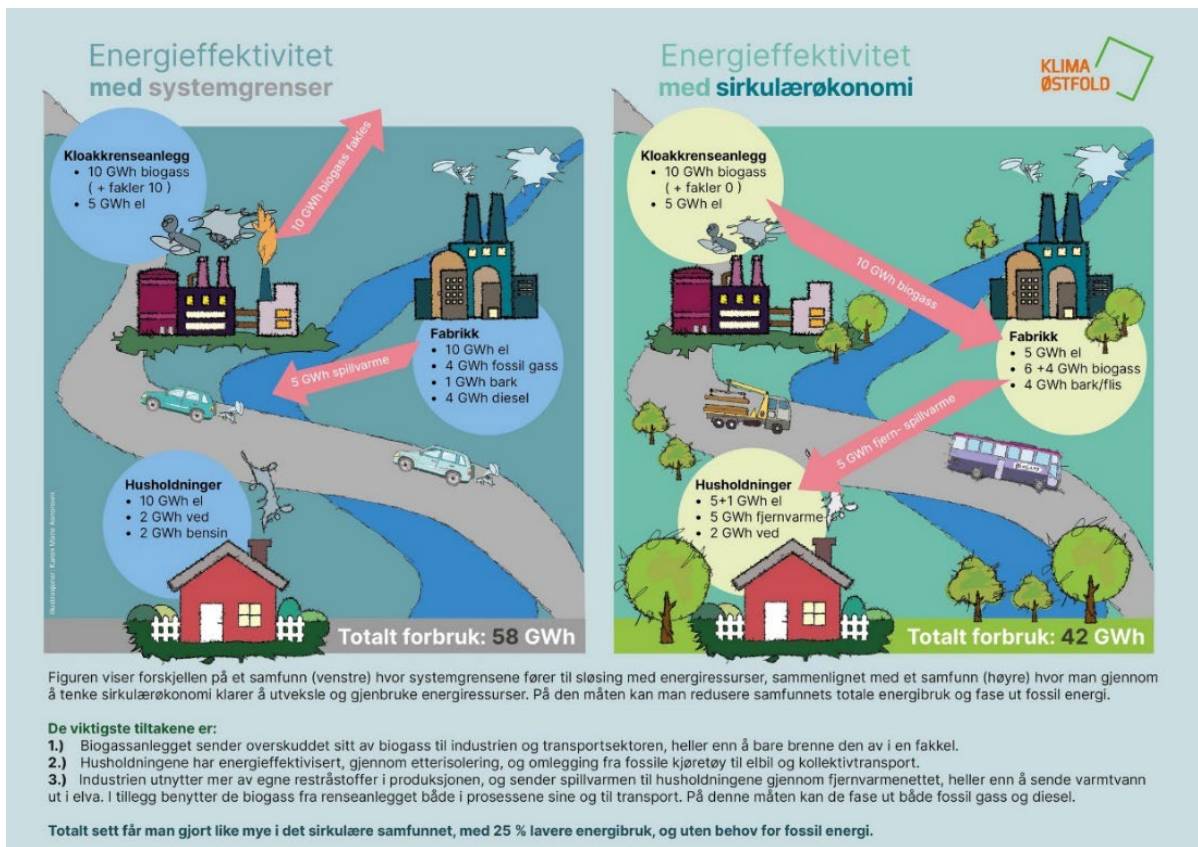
Energieffektivitet
med systemgrenser

Kloakkrenseanlegg
• 10 GWh biogass ( + fakler 10 )
• 5 GWh el

10 GWh biogass fakles

Fabrikk
• 10 GWh el
• 4 GWh fossil gass
• 1 GWh bark
• 4 GWh diesel

5 GWh spillvarme

Husholdninger
• 10 GWh el
• 2 GWh ved
• 2 GWh bensin

Illustrasjoner: Karen Marie Aasmoen

Totalt forbruk: 58 GWh

Energieffektivitet
med sirkulærøkonomi

KLIMA ØSTFOLD

Kloakkrenseanlegg
• 10 GWh biogass ( + fakler 0 )
• 5 GWh el

10 GWh biogass

Fabrikk
• 5 GWh el
• 6 +4 GWh biogass
• 4 GWh bark/flis

5 GWh fjern- spillvarme

Husholdninger
• 5+1 GWh el
• 5 GWh fjernvarme
• 2 GWh ved

Totalt forbruk: 42 GWh

Figuren viser forskjellen på et samfunn (venstre) hvor systemgrensene fører til sløsing med energiressurser, sammenlignet med et samfunn (høyre) hvor man gjennom å tenke sirkulærøkonomi klarer å utveksle og gjenbruke energiressurser. På den måten kan man redusere samfunnets totale energibruk og fase ut fossil energi.

De viktigste tiltakene er:
1.) Biogassanlegget sender overskuddet sitt av biogass til industrien og transportsektoren, heller enn å bare brenne den av i en fakkel.
2.) Husholdningene har energieffektivisert, gjennom etterisolering, og omlegging fra fossile kjøretøy til elbil og kollektivtransport.
3.) Industrien utnytter mer av egne restråstoffer i produksjonen, og sender spillvarmen til husholdningene gjennom fjernvarmenettet, heller enn å sende varmtvann ut i elva. I tillegg benytter de biogass fra renseanlegget både i prosessene sine og til transport. På denne måten kan de fase ut både fossil gass og diesel.

Totalt sett får man gjort like mye i det sirkulære samfunnet, med 25 % lavere energibruk, og uten behov for fossil energi.